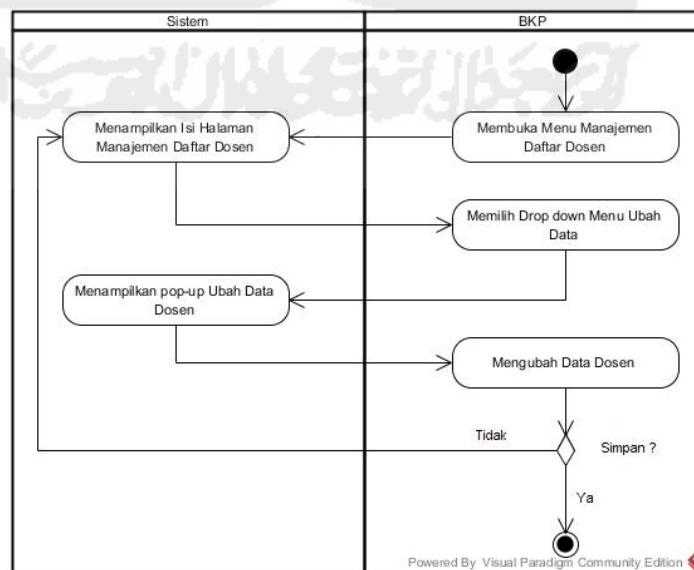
Sistem

BKP

Membuka Menu Manajemen Daftar Dosen

Menampilkan Isi Halaman Manajemen Daftar Dosen

Memilih Drop down Menu Ubah Data

Menampilkan pop-up Ubah Data Dosen

Mengubah Data Dosen

Tidak

Simpan ?

Ya

Powered By Visual Paradigm Community Edition